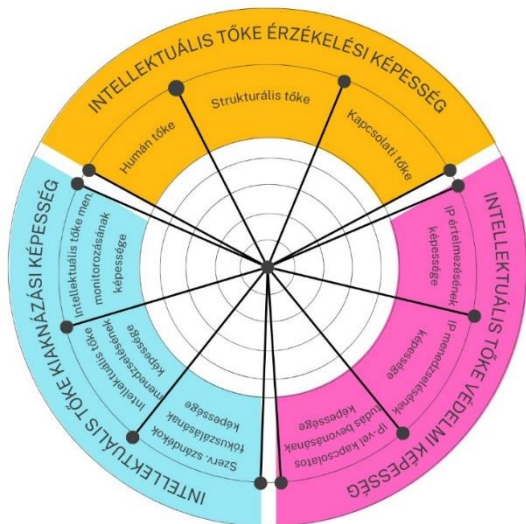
INTELLEKTUÁLIS TŐKE ÉRZÉKELÉSI KÉPESSÉG

Humán tőke

Strukturális tőke

Kapcsolati tőke

INTELLEKTUÁLIS TŐKE VÉDELMI KÉPESSÉG

IP értelmezésének képessége

IP menedzselésének képessége

IP-vel kapcsolatos tudás bevonásának képessége

INTELLEKTUÁLIS TŐKE KIAKNÁZÁSI KÉPESSÉG

Intellektuális tőke men monitorozásának képessége

Intellektuális tőke menedzselésének képessége

Szerv. szándékok fókuszálásának képessége